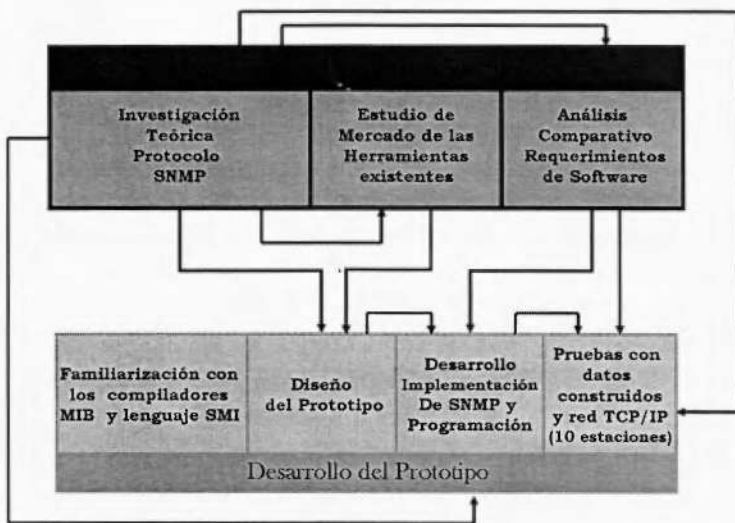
Investigación Teórica Protocolo SNMP

Estudio de Mercado de las Herramientas existentes

Análisis Comparativo Requerimientos de Software

Familiarización con los compiladores MIB y lenguaje SMI

Diseño del Prototipo

Desarrollo Implementación De SNMP y Programación

Pruebas con datos construidos y red TCP/IP (10 estaciones)

Desarrollo del Prototipo